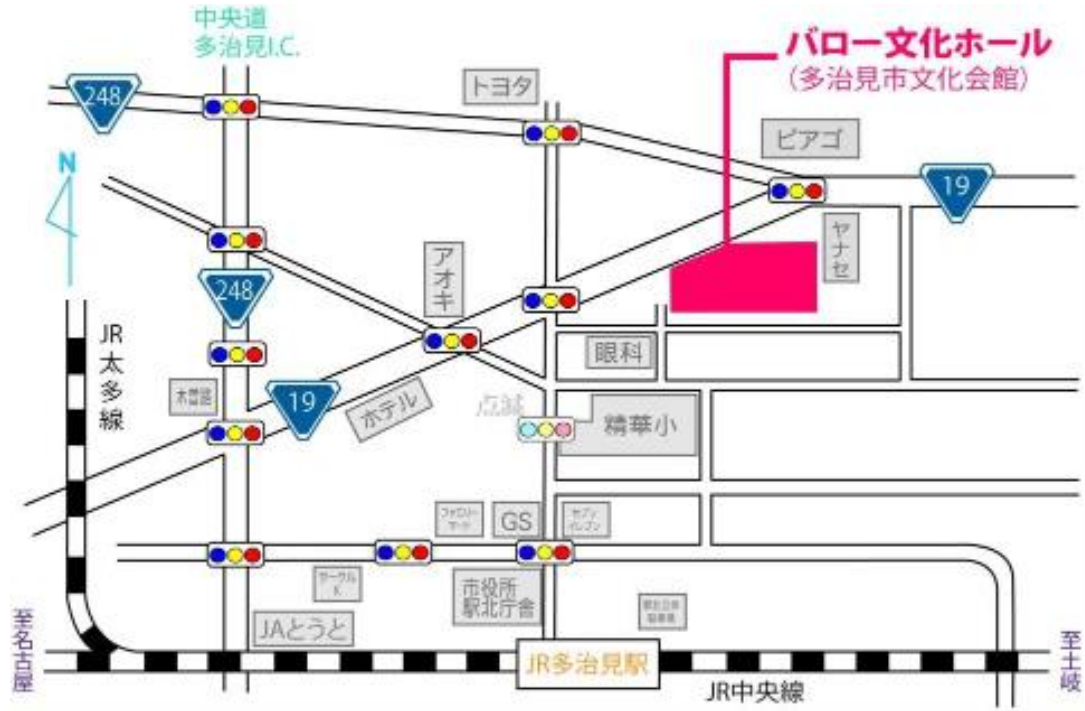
中央道
多治見I.C.

バロー文化ホール
(多治見市文化会館)

248

トヨタ

ピアゴ

19

N

ヤナセ

248

アオキ

JR太多線

眼科

木曽路

19

ホテル

点滅

精華小

ファミリーマート

GS

セブンイレブン

サークルK

市役所
駅北庁舎

JAとうと

至名古屋

JR多治見駅

至土岐

JR中央線